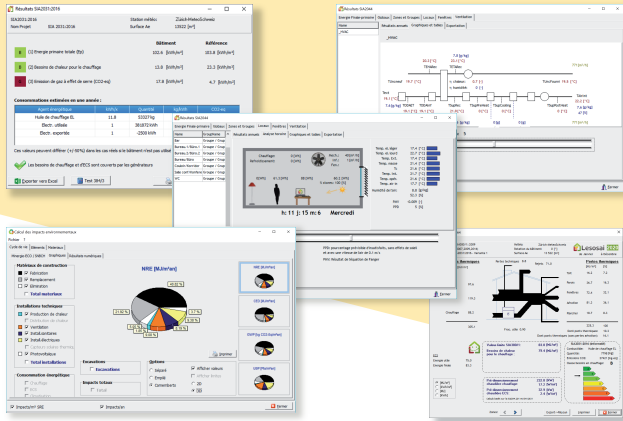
Résultats SIA2031:2016

SIA2031:2016 | Station météo: Zürich-MeteoSchweiz
Nom Projet | Surface Ae 13522 [m²]

| | | Bâtiment | Référence |
|---|---|---|---|
| E | (1) Energie primaire totale (Ep) | 102.6 [kWh/m²] | 101.8 [kWh/m²] |
| F | (2) Besoins de chaleur pour le chauffage | 13.0 [kWh/m²] | 23.3 [kWh/m²] |
| E | (3) Emission de gaz à effet de serre (CO2-eq) | 17.8 [kWh/m²] | 4.7 [kWh/m²] |

Consommations exprimées en une année :

| Agent énergétique | kWh/x | Quantité | kg/kWh | CO2-eq |
|---|---|---|---|---|
| Huile de chauffage EL | 11.8 | 5322 kg | | |
| Electr. utilisée | 1 | 381872 kWh | | |
| Electr. exportée | 1 | -2500 kWh | | |

Ces valeurs peuvent différer (+/-90%) dans les cas réels si le bâtiment n'est pas utilisé

Les besoins de chauffage et d'ECS sont couverts par les générateurs

Exporter vers Excel | Test SIA

Résultats SIA2044

Energie Primaire annuelle | Valeurs | Zones et Groupes | Locaux | Pertes | Ventilation
Résultats annuels | Graphiques et Tables | Exportation

Fermer

Résultats SIA2044

Energie Primaire annuelle | Valeurs | Zones et Groupes | Locaux | Pertes | Ventilation
Résultats annuels | Analyse horaire | Graphiques et Tables | Exportation

h: 11 j: 15 m: 6 Mercredi

Fermer

Calcul des impacts environnementaux

Fichier

Matériaux de construction
Fabrication
Remplacement
Elimination
Total matériaux

Installations techniques
Production de chaleur
Ventilation
Installations
Photovoltaïque
Total installations

Consommation énergétique

NRE [MJ/m²an]

Exportations
Options
Afficher valeurs
Commentaires
2D
3D

Imprimer

Impacts/m² SRE
Impacts/an

Fermer

Lesosai

Chauffage

Fermer